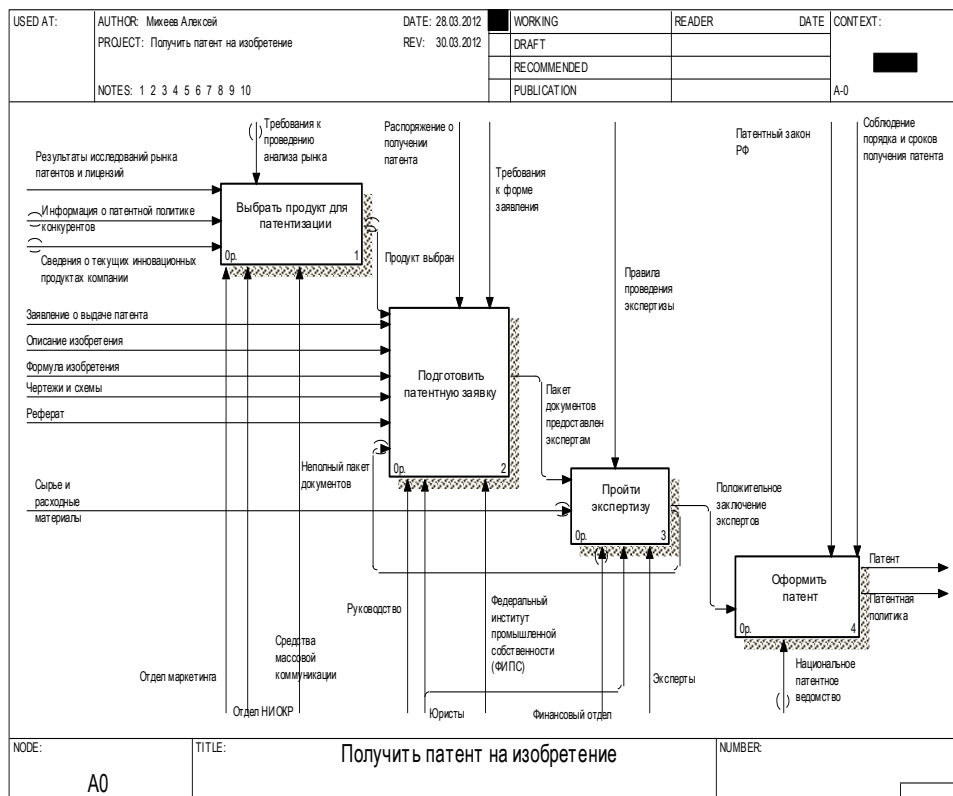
| USED AT: | AUTHOR: Михеев Алексей<br>PROJECT: Получить патент на изобретение<br>NOTES: 1 2 3 4 5 6 7 8 9 10 | DATE: 28.03.2012<br>REV: 30.03.2012 | | WORKING<br>DRAFT<br>RECOMMENDED<br>PUBLICATION | READER | DATE | CONTEXT:<br>A-0 |
|---|---|---|---|---|---|---|---|

Требования к проведению анализа рынка

Распоряжение о получении патента

Требования к форме заявления

Патентный закон РФ

Соблюдение порядка и сроков получения патента

Результаты исследований рынка патентов и лицензий

Информация о патентной политике конкурентов

Сведения о текущих инновационных продуктах компании

Выбрать продукт для патентизации

0р. 1

Продукт выбран

Правила проведения экспертизы

Заявление о выдаче патента

Описание изобретения

Формула изобретения

Чертежи и схемы

Реферат

Подготовить патентную заявку

0р. 2

Пакет документов предоставлен экспертам

Неполный пакет документов

Сырье и расходные материалы

Пройти экспертизу

0р. 3

Положительное заключение экспертов

Оформить патент

0р. 4

Патент

Патентная политика

Руководство

Федеральный институт промышленной собственности (ФИПС)

Средства массовой коммуникации

Отдел маркетинга

Отдел НИОКР

Юристы

Финансовый отдел

Эксперты

Национальное патентное ведомство

| NODE: A0 | TITLE: Получить патент на изобретение | NUMBER: |
|---|---|---|